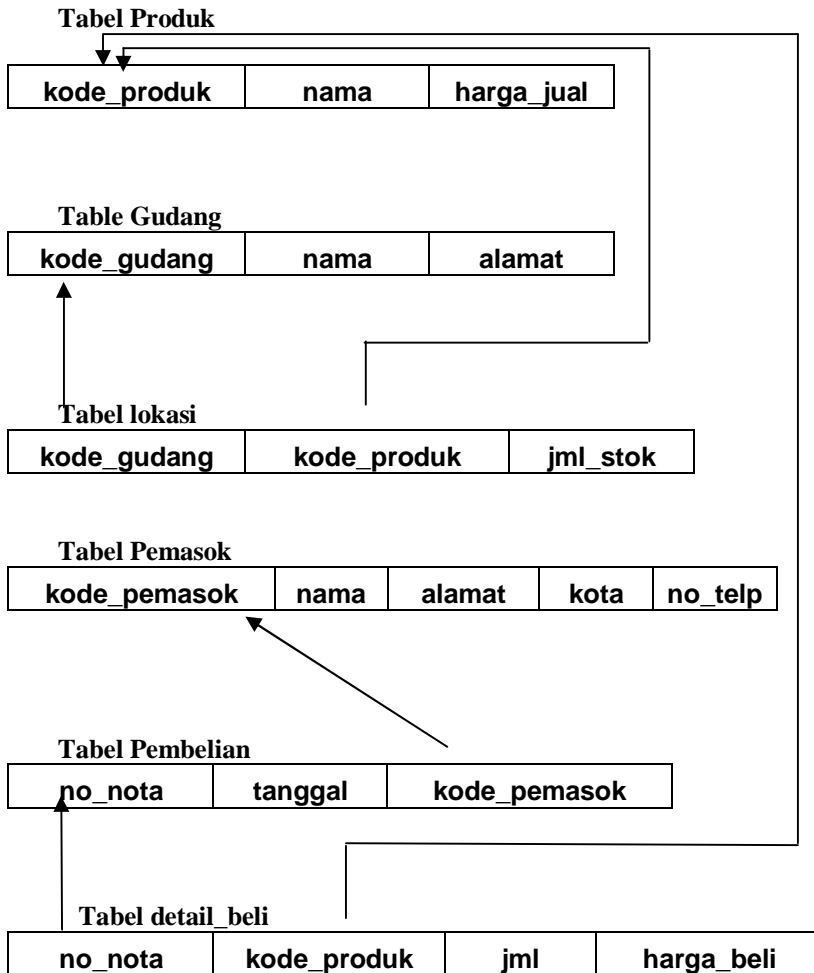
Tabel Produk

| kode_produk | nama | harga_jual |
|---|---|---|

Table Gudang

| kode_gudang | nama | alamat |
|---|---|---|

Tabel lokasi

| kode_gudang | kode_produk | jml_stok |
|---|---|---|

Tabel Pemasok

| kode_pemasok | nama | alamat | kota | no_telp |
|---|---|---|---|---|

Tabel Pembelian

| no_nota | tanggal | kode_pemasok |
|---|---|---|

Tabel detail_beli

| no_nota | kode_produk | jml | harga_beli |
|---|---|---|---|